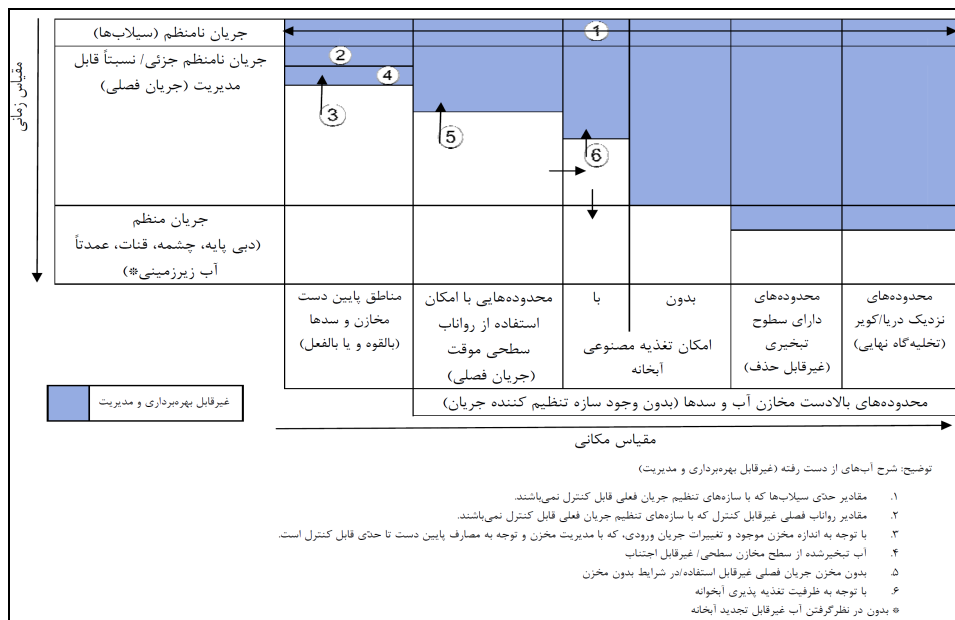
مقیاس زمانی

جریان نامنظم (سیلاب‌ها)

جریان نامنظم جزئی/ نسبتاً قابل مدیریت (جریان فصلی)

جریان منظم (دبی پایه، چشمه، قنات، عمدتاً آب زیرزمینی*)

1
2
3
4
5
6

مناطق پایین دست مخازن و سدها (بالقوه و یا بالفعل)

محدوده‌هایی با امکان استفاده از رواناب سطحی موقت (جریان فصلی)

با

بدون

امکان تغذیه مصنوعی آبخانه

محدوده‌های دارای سطوح تبخیری (غیرقابل حذف)

محدوده‌های نزدیک دریا/کویر (تخلیه‌گاه نهایی)

غیرقابل بهره‌برداری و مدیریت

محدوده‌های بالادست مخازن آب و سدها (بدون وجود سازه تنظیم کننده جریان)

مقیاس مکانی

توضیح: شرح آب‌های از دست رفته (غیرقابل بهره‌برداری و مدیریت)

۱. مقادیر حدّی سیلاب‌ها که با سازه‌های تنظیم جریان فعلی قابل کنترل نمی‌باشند.
۲. مقادیر رواناب فصلی غیرقابل کنترل که با سازه‌های تنظیم جریان فعلی قابل کنترل نمی‌باشند.
۳. با توجه به اندازه مخزن موجود و تغییرات جریان ورودی، که با مدیریت مخزن و توجه به مصارف پایین دست تا حدّی قابل کنترل است.
۴. آب تبخیرشده از سطح مخازن سطحی/ غیرقابل اجتناب
۵. بدون مخزن جریان فصلی غیرقابل استفاده/در شرایط بدون مخزن
۶. با توجه به ظرفیت تغذیه پذیری آبخوانه
* بدون در نظرگرفتن آب غیرقابل تجدید آبخانه